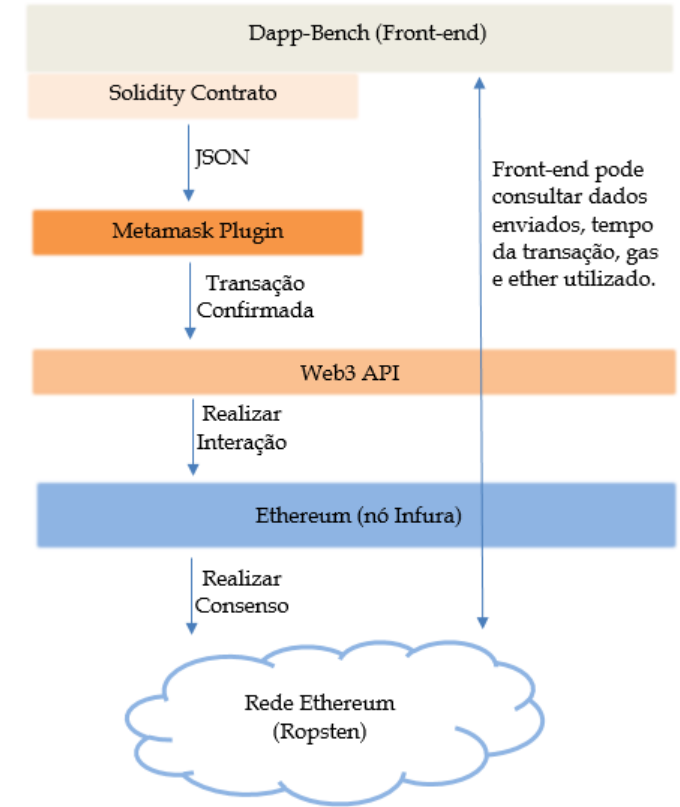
Dapp-Bench (Front-end)

Solidity Contrato

JSON

Metamask Plugin

Transação Confirmada

Web3 API

Realizar Interação

Ethereum (nó Infura)

Realizar Consenso

Rede Ethereum (Ropsten)

Front-end pode consultar dados enviados, tempo da transação, gas e ether utilizado.